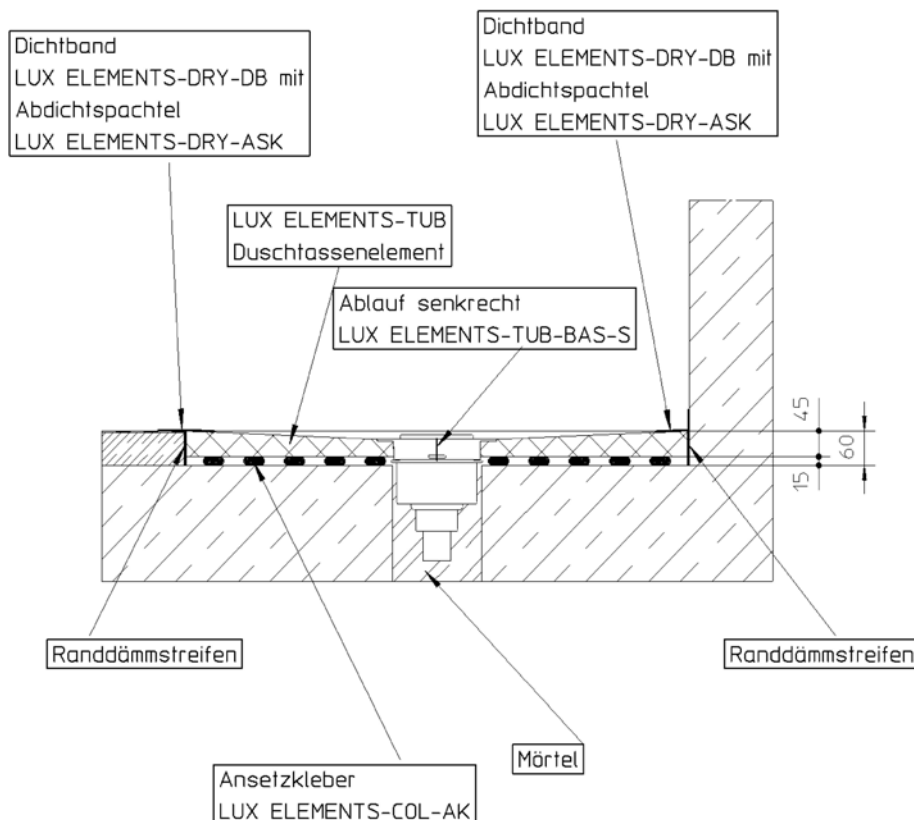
Dichtband
LUX ELEMENTS-DRY-DB mit
Abdichtspachtel
LUX ELEMENTS-DRY-ASK

Dichtband
LUX ELEMENTS-DRY-DB mit
Abdichtspachtel
LUX ELEMENTS-DRY-ASK

LUX ELEMENTS-TUB
Duschtassenelement

Ablauf senkrecht
LUX ELEMENTS-TUB-BAS-S

45
60
15

Randdämmstreifen

Randdämmstreifen

Mörtel

Ansetzkleber
LUX ELEMENTS-COL-AK